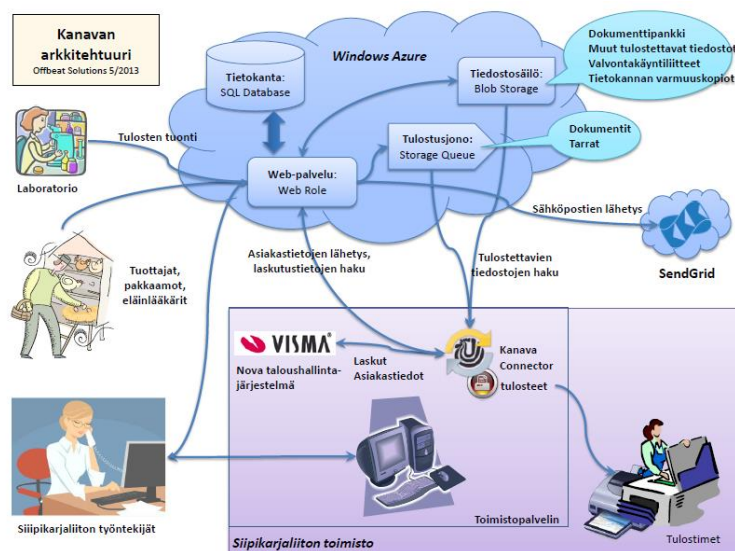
Kanavan arkkitehtuuri
Offbeat Solutions 5/2013

Windows Azure

Tietokanta:
SQL Database

Tiedostosäilö:
Blob Storage

Dokumenttipankki
Muut tulostettavat tiedostot
Valvontakäyntiliitteet
Tietokannan varmuuskopiot

Tulosten tuonti

Laboratorio

Web-palvelu:
Web Role

Tulostusjono:
Storage Queue

Dokumentit
Tarrat

Sähköpostien lähetys

SendGrid

Asiakastietojen lähetys, laskutustietojen haku

Tulostettavien tiedostojen haku

Tuottajat, pakkaamot, eläinlääkärit

VISMA

Nova taloushallintajärjestelmä

Laskut
Asiakastiedot

Kanava
Connector
tulosteet

Siipikarjaliiton työntekijät

Toimistopalvelin

Siipikarjaliiton toimisto

Tulostimet